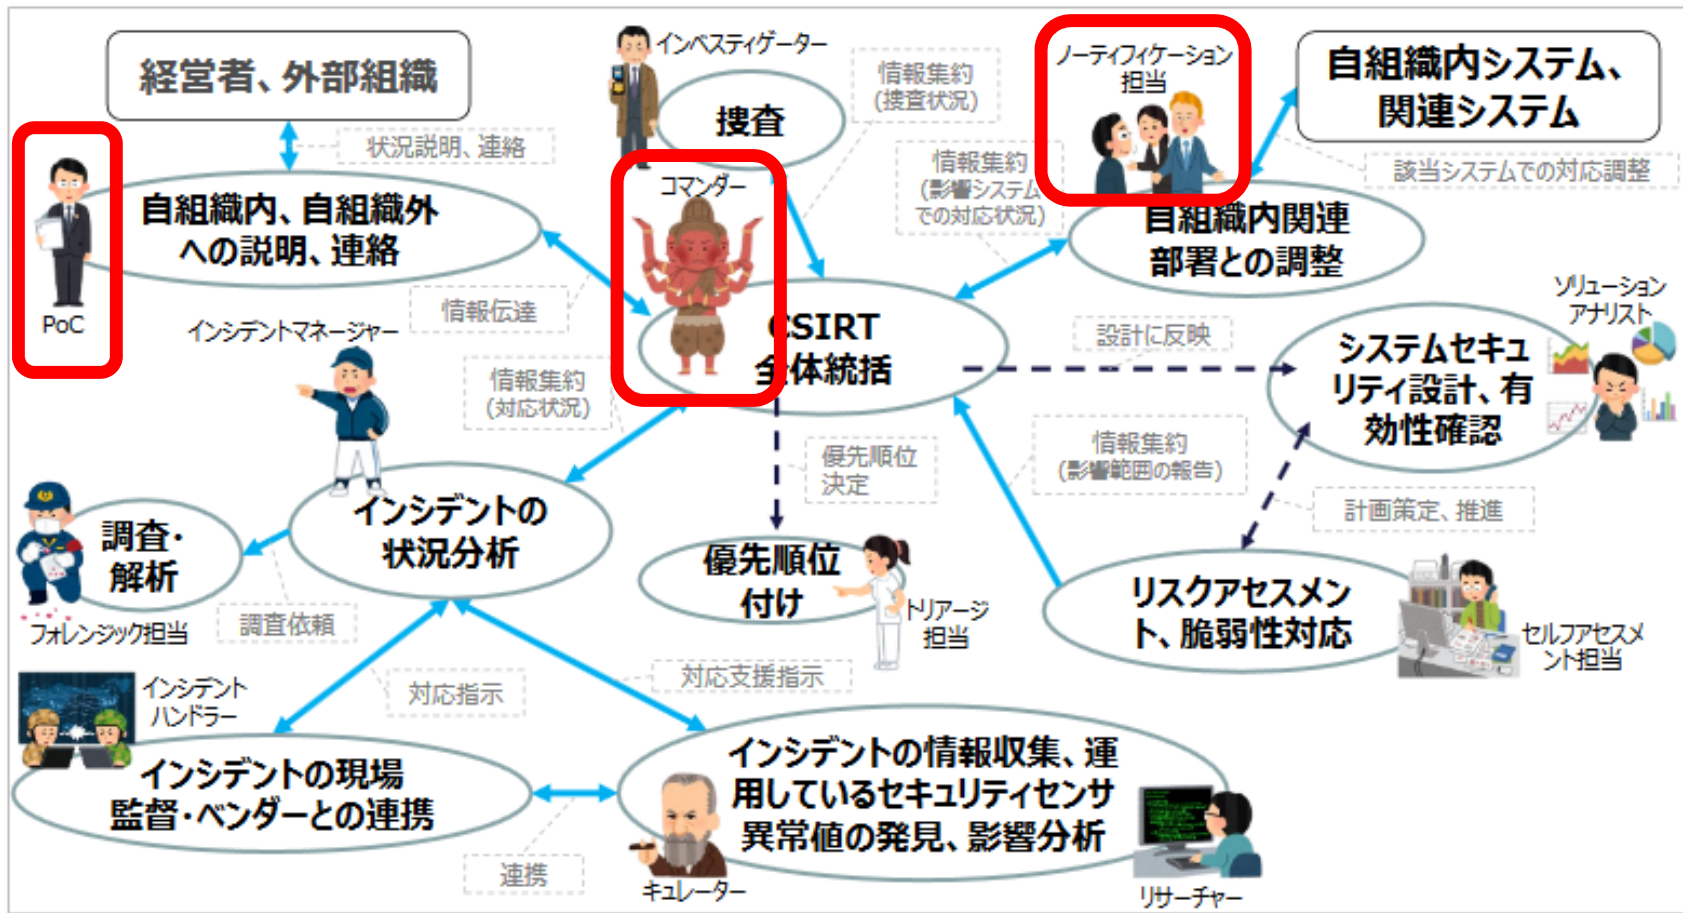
経営者、外部組織

状況説明、連絡

PoC

自組織内、自組織外への説明、連絡

インベスティゲーター

捜査

情報集約（捜査状況）

ノーティフィケーション担当

自組織内システム、関連システム

該当システムでの対応調整

情報集約（影響システムでの対応状況）

自組織内関連部署との調整

コマンダー

CSIRT全体統括

情報伝達

インシデントマネージャー

情報集約（対応状況）

設計に反映

ソリューションアナリスト

システムセキュリティ設計、有効性確認

優先順位決定

情報集約（影響範囲の報告）

計画策定、推進

調査・解析

フォレンジック担当

インシデントの状況分析

調査依頼

優先順位付け

トリアージ担当

リスクアセスメント、脆弱性対応

セルフアセスメント担当

インシデントハンドラー

対応指示

対応支援指示

インシデントの現場監督・ベンダーとの連携

インシデントの情報収集、運用しているセキュリティセンサ異常値の発見、影響分析

連携

キュレーター

リサーチャー